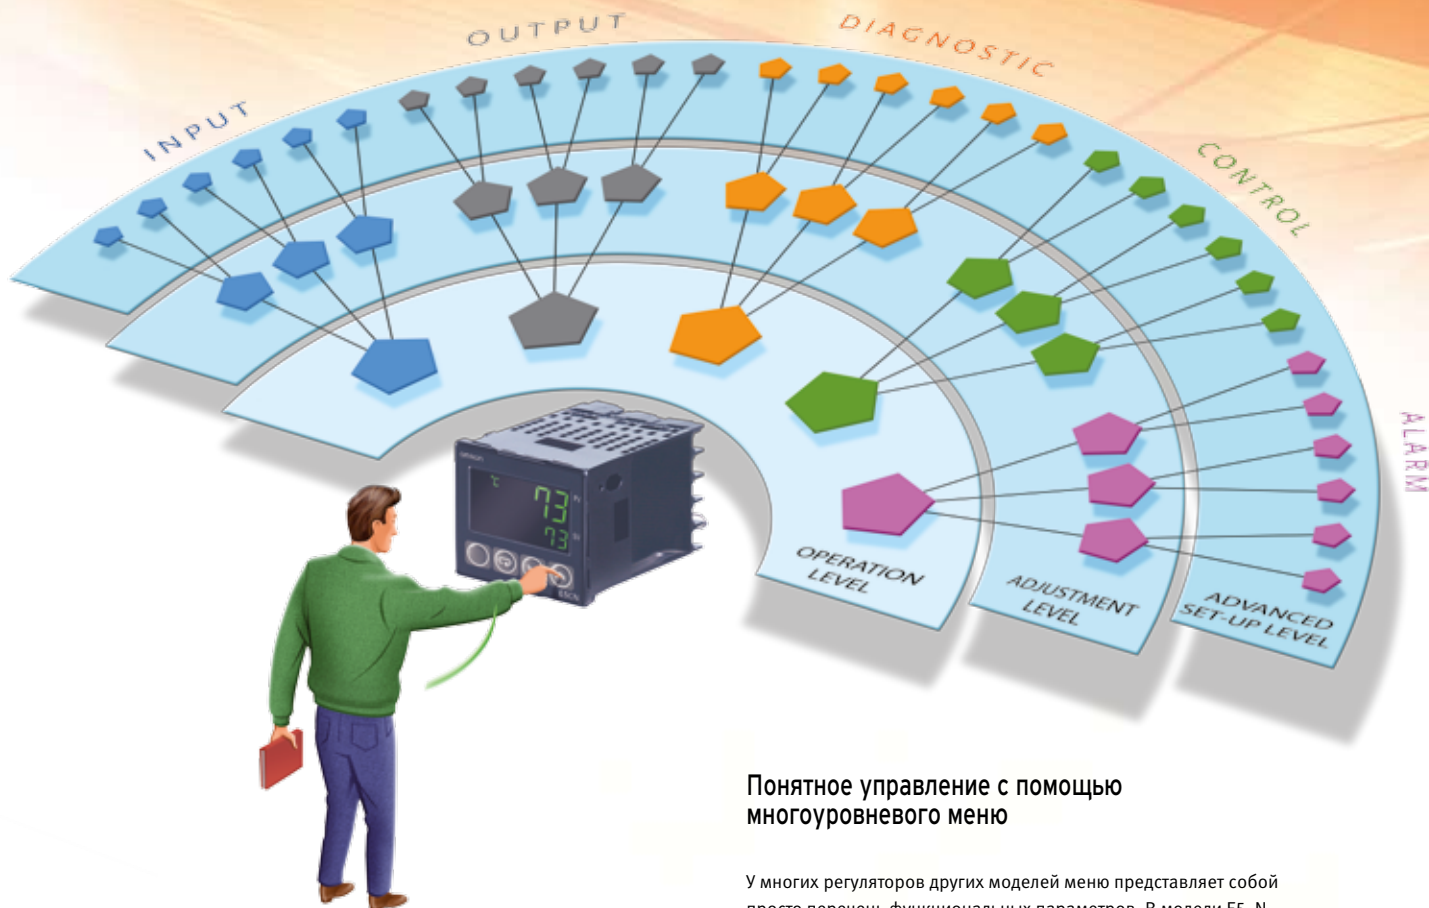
INPUT
OUTPUT
DIAGNOSTIC
CONTROL
ALARM

omron
°C
73
73
E5CN

OPERATION LEVEL
ADJUSTMENT LEVEL
ADVANCED SET-UP LEVEL

Понятное управление с помощью многоуровневого меню

У многих регуляторов других моделей меню представляет собой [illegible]